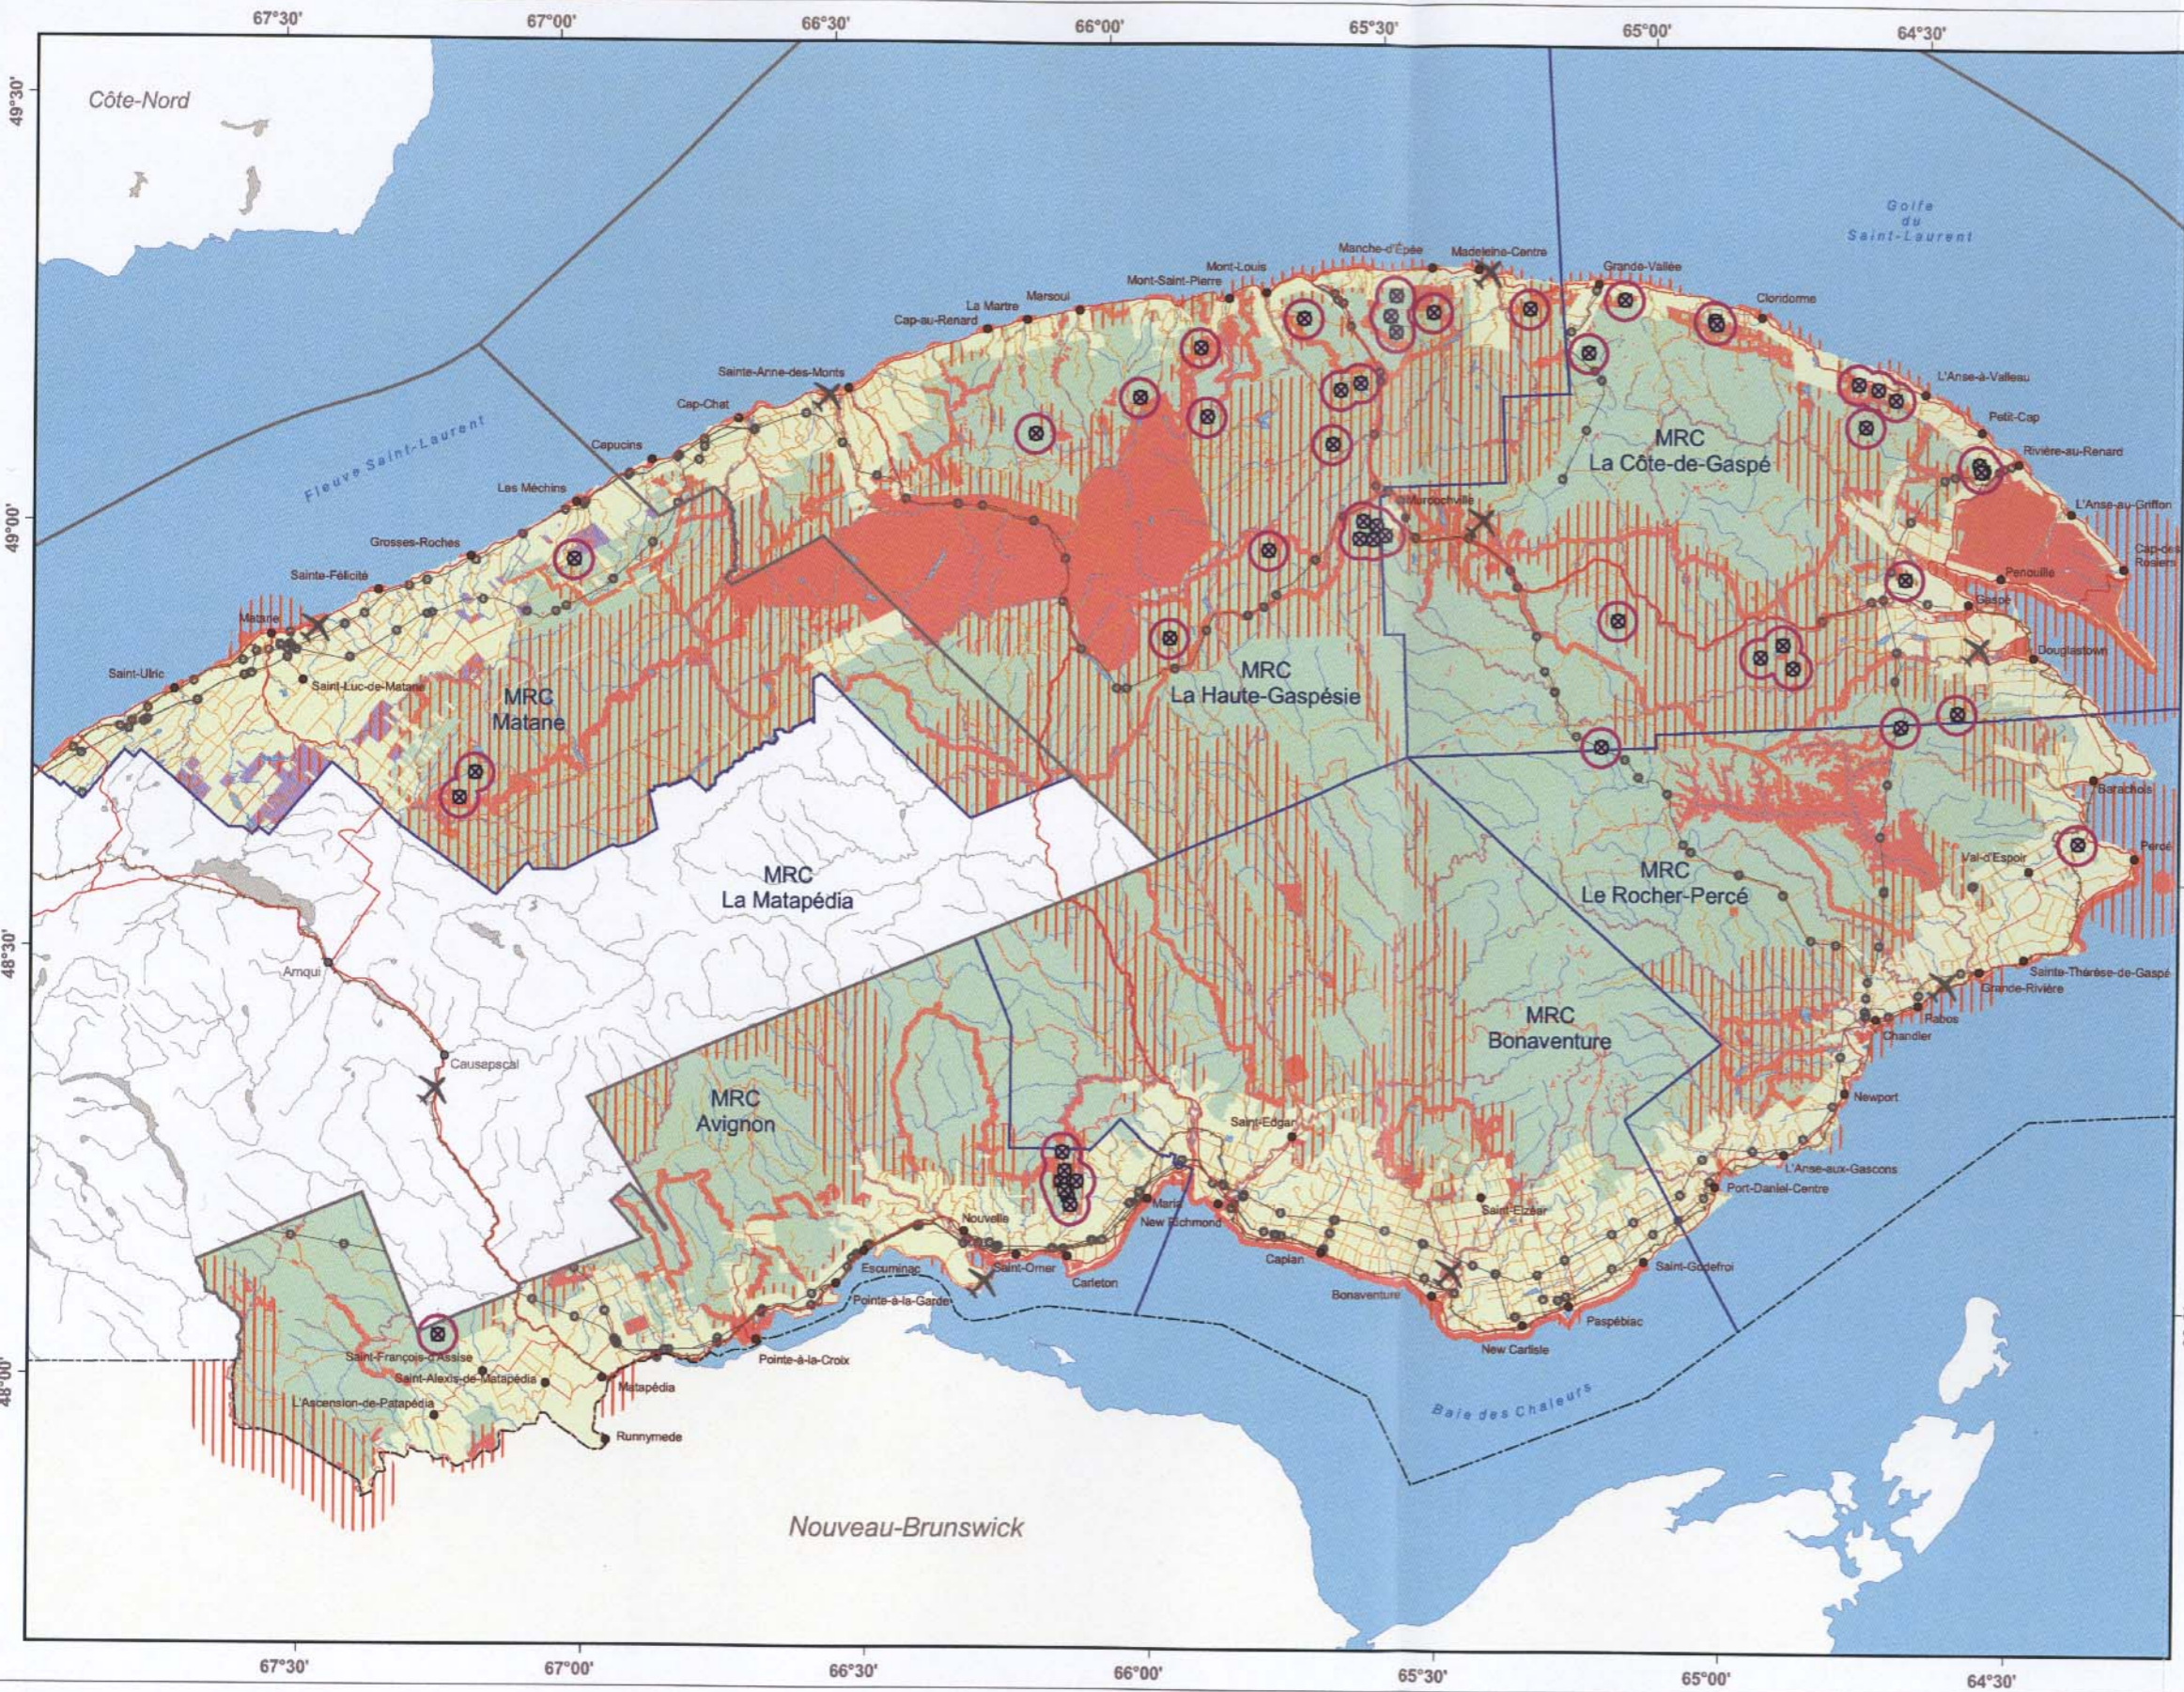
67°30' 67°00' 66°30' 66°00' 65°30' 65°00' 64°30'

49°30'

Côte-Nord

Golfe du Saint-Laurent

Fleuve Saint-Laurent

Manche-d'Épée Madeleine-Centre Grande-Vallée Cloridorme Mont-Louis Mont-Saint-Pierre Marsoui La Martre Cap-au-Renard Sainte-Anne-des-Monts Cap-Chat Capucins Les Méchins Grosses-Roches Sainte-Félicité Matane Saint-Ulric Saint-Luc-de-Matane

L'Anse-à-Valleau Petit-Cap Rivière-au-Renard L'Anse-au-Griffon Cap-des-Rosiers Penouille Gaspé Douglastown Murdochville

49°00'

MRC La Côte-de-Gaspé

MRC Matane

MRC La Haute-Gaspésie

MRC La Matapédia

MRC Le Rocher-Percé

Barachois Percé Val-d'Espoir

48°30'

Amqui

Causapscal

MRC Bonaventure

MRC Avignon

Sainte-Thérèse-de-Gaspé Grande-Rivière Pabos Chandler Newport L'Anse-aux-Gascons Port-Daniel-Centre Saint-Godefroi Saint-Edgar Saint-Elzéar Maria New Richmond Caplan Bonaventure Paspébiac New Carlisle Nouvelle Saint-Omer Carleton Escuminac Pointe-à-la-Garde Pointe-à-la-Croix

Saint-François-d'Assise Saint-Alexis-de-Matapédia L'Ascension-de-Patapédia Matapédia Runnymede

48°00'

Baie des Chaleurs

Nouveau-Brunswick

67°30' 67°00' 66°30' 66°00' 65°30' 65°00' 64°30'